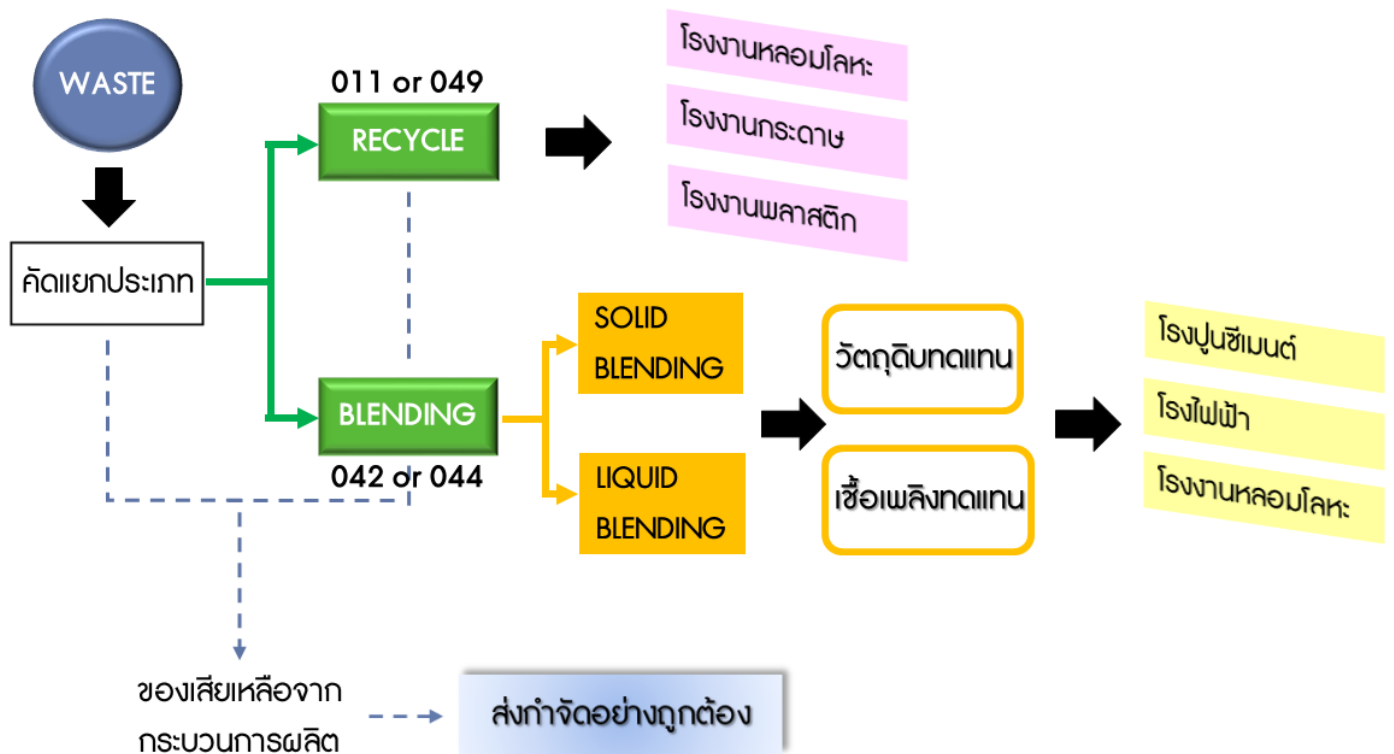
WASTE

คัดแยกประเภท

011 or 049

RECYCLE

โรงงานหลอมโลหะ

โรงงานกระดาษ

โรงงานพลาสติก

BLENDING

042 or 044

SOLID BLENDING

LIQUID BLENDING

วัตถุดิบทดแทน

เชื้อเพลิงทดแทน

โรงปูนซีเมนต์

โรงไฟฟ้า

โรงงานหลอมโลหะ

ของเสียเหลือจากกระบวนการผลิต

ส่งกำจัดอย่างถูกต้อง